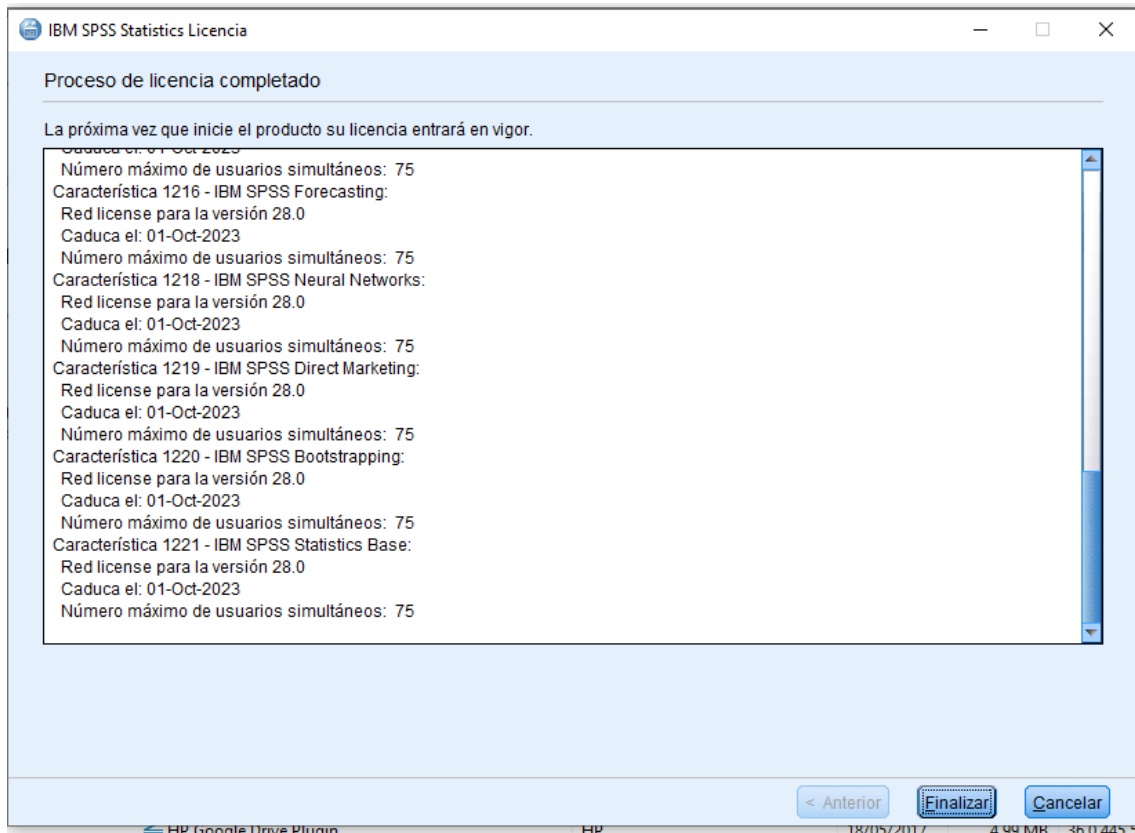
IBM SPSS Statistics Licencia

Proceso de licencia completado

La próxima vez que inicie el producto su licencia entrará en vigor.

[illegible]
Número máximo de usuarios simultáneos: 75
Característica 1216 - IBM SPSS Forecasting:
Red license para la versión 28.0
Caduca el: 01-Oct-2023
Número máximo de usuarios simultáneos: 75
Característica 1218 - IBM SPSS Neural Networks:
Red license para la versión 28.0
Caduca el: 01-Oct-2023
Número máximo de usuarios simultáneos: 75
Característica 1219 - IBM SPSS Direct Marketing:
Red license para la versión 28.0
Caduca el: 01-Oct-2023
Número máximo de usuarios simultáneos: 75
Característica 1220 - IBM SPSS Bootstrapping:
Red license para la versión 28.0
Caduca el: 01-Oct-2023
Número máximo de usuarios simultáneos: 75
Característica 1221 - IBM SPSS Statistics Base:
Red license para la versión 28.0
Caduca el: 01-Oct-2023
Número máximo de usuarios simultáneos: 75

< Anterior
Finalizar
Cancelar

HP Google Drive Plugin
HP
18/05/2017
4.99 MB
36.0.445.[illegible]